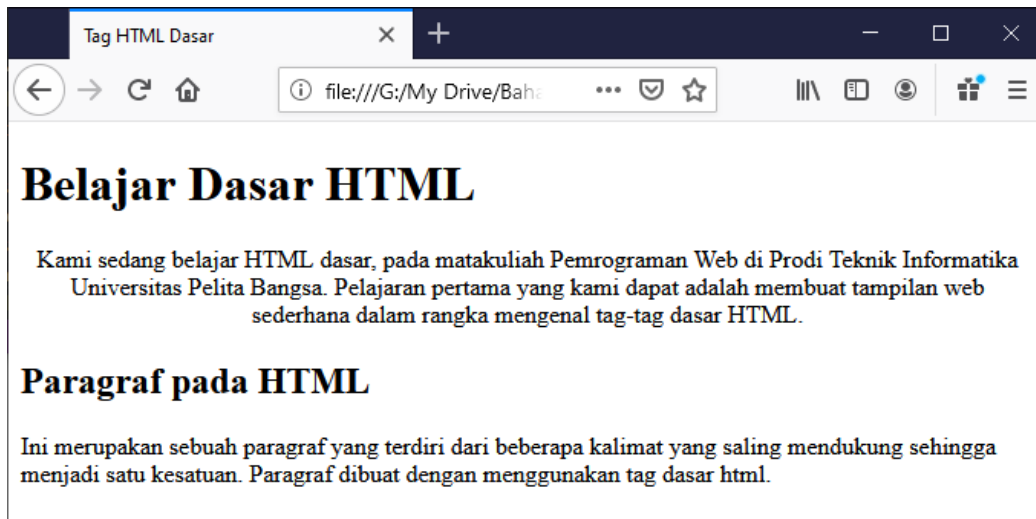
Tag HTML Dasar

file:///G:/My Drive/Baha

Belajar Dasar HTML

Kami sedang belajar HTML dasar, pada matakuliah Pemrograman Web di Prodi Teknik Informatika Universitas Pelita Bangsa. Pelajaran pertama yang kami dapat adalah membuat tampilan web sederhana dalam rangka mengenal tag-tag dasar HTML.

Paragraf pada HTML

Ini merupakan sebuah paragraf yang terdiri dari beberapa kalimat yang saling mendukung sehingga menjadi satu kesatuan. Paragraf dibuat dengan menggunakan tag dasar html.